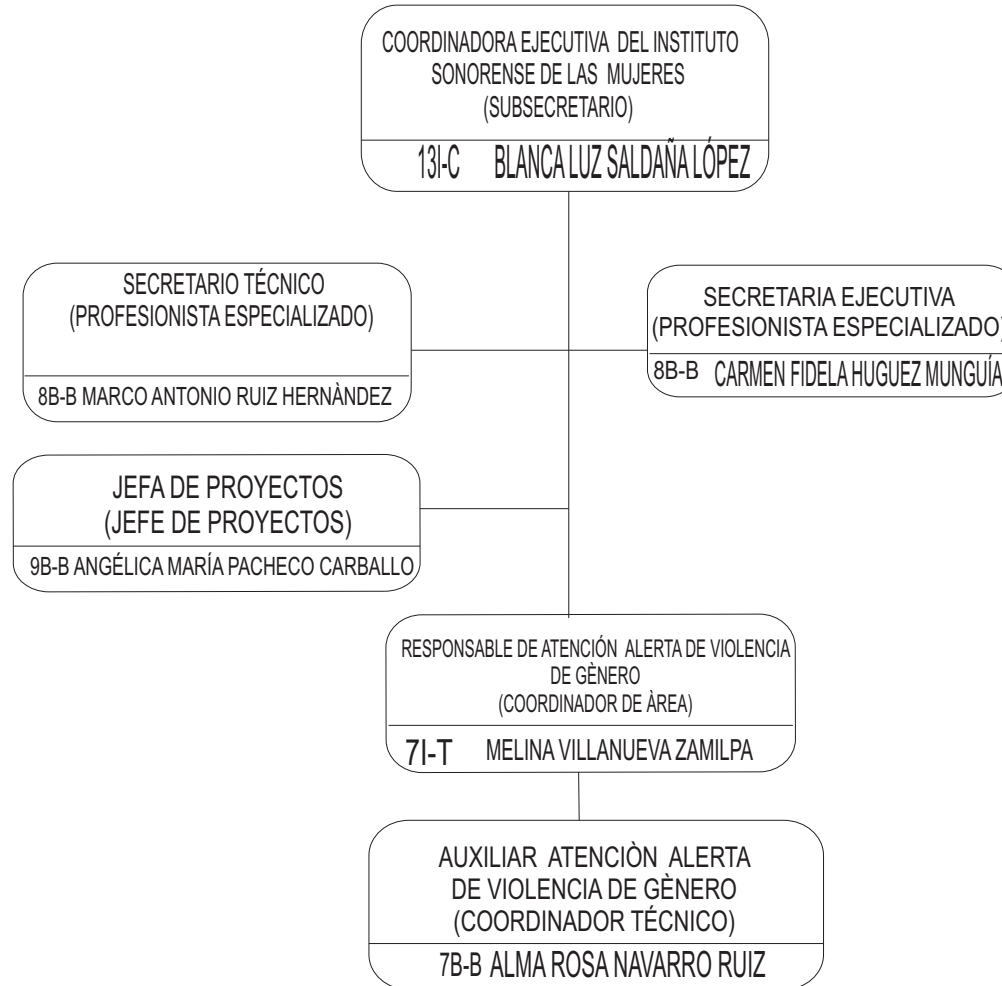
COORDINADORA EJECUTIVA DEL INSTITUTO SONORENSE DE LAS MUJERES (SUBSECRETARIO)

13I-C BLANCA LUZ SALDAÑA LÓPEZ

SECRETARIO TÉCNICO (PROFESIONISTA ESPECIALIZADO)

8B-B MARCO ANTONIO RUIZ HERNÀNDEZ

SECRETARIA EJECUTIVA (PROFESIONISTA ESPECIALIZADO)

8B-B CARMEN FIDELA HUGUEZ MUNGUÍA

JEFA DE PROYECTOS (JEFE DE PROYECTOS)

9B-B ANGÉLICA MARÍA PACHECO CARBALLO

RESPONSABLE DE ATENCIÓN ALERTA DE VIOLENCIA DE GÈNERO (COORDINADOR DE ÀREA)

7I-T MELINA VILLANUEVA ZAMILPA

AUXILIAR ATENCIÒN ALERTA DE VIOLENCIA DE GÈNERO (COORDINADOR TÉCNICO)

7B-B ALMA ROSA NAVARRO RUIZ